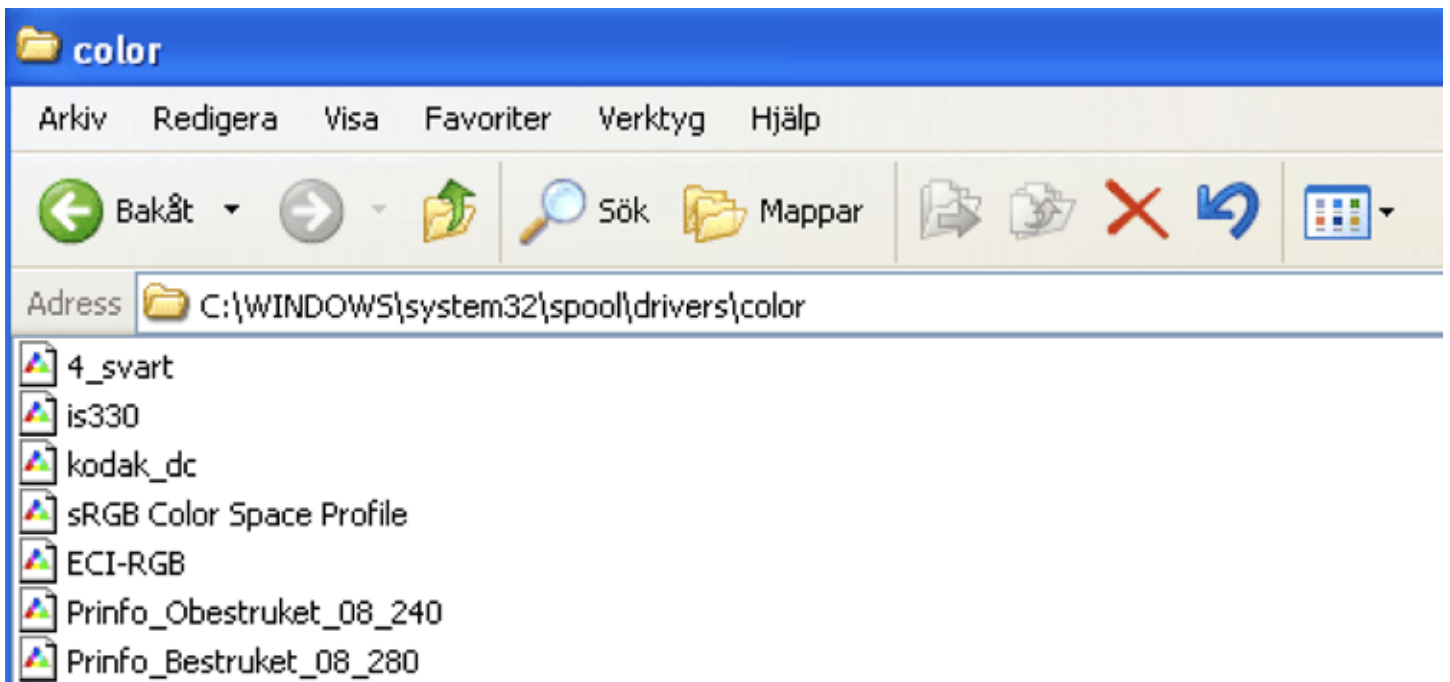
color

Arkiv Redigera Visa Favoriter Verktyg Hjälp

Bakåt Sök Mappar

Adress C:\WINDOWS\system32\spool\drivers\color

4_svart
is330
kodak_dc
sRGB Color Space Profile
ECI-RGB
Prinfo_Obestruket_08_240
Prinfo_Bestruket_08_280